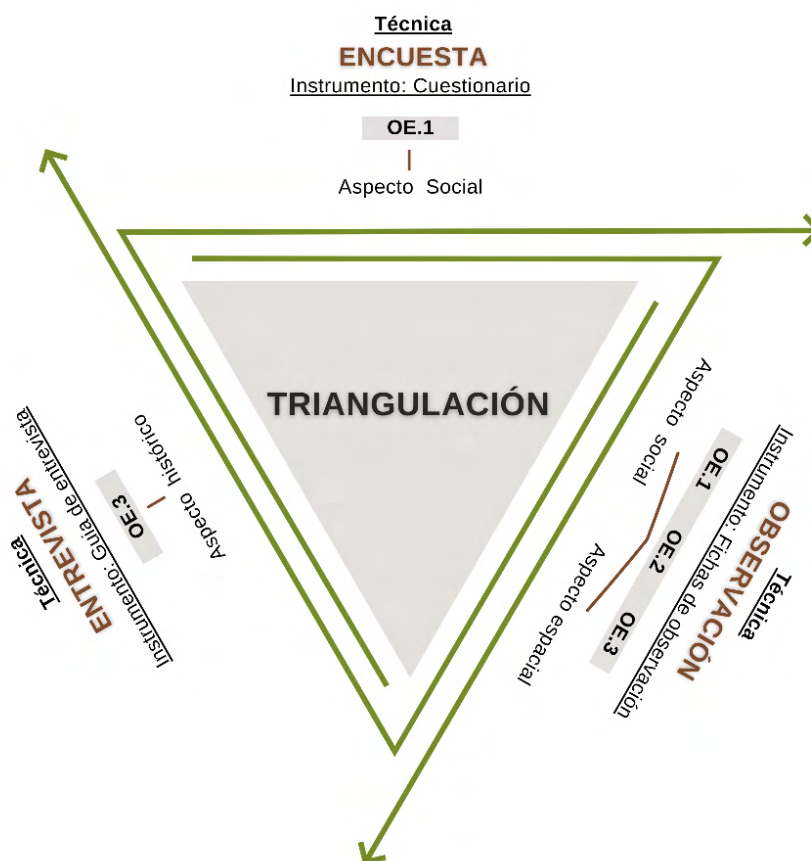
Técnica
ENCUESTA
Instrumento: Cuestionario
OE.1
Aspecto Social

TRIANGULACIÓN

Técnica
ENTREVISTA
Instrumento: Guía de entrevista
OE.3
Aspecto histórico

Técnica
OBSERVACIÓN
Instrumento: Fichas de observación
OE.1
OE.2
OE.3
Aspecto social
Aspecto espacial